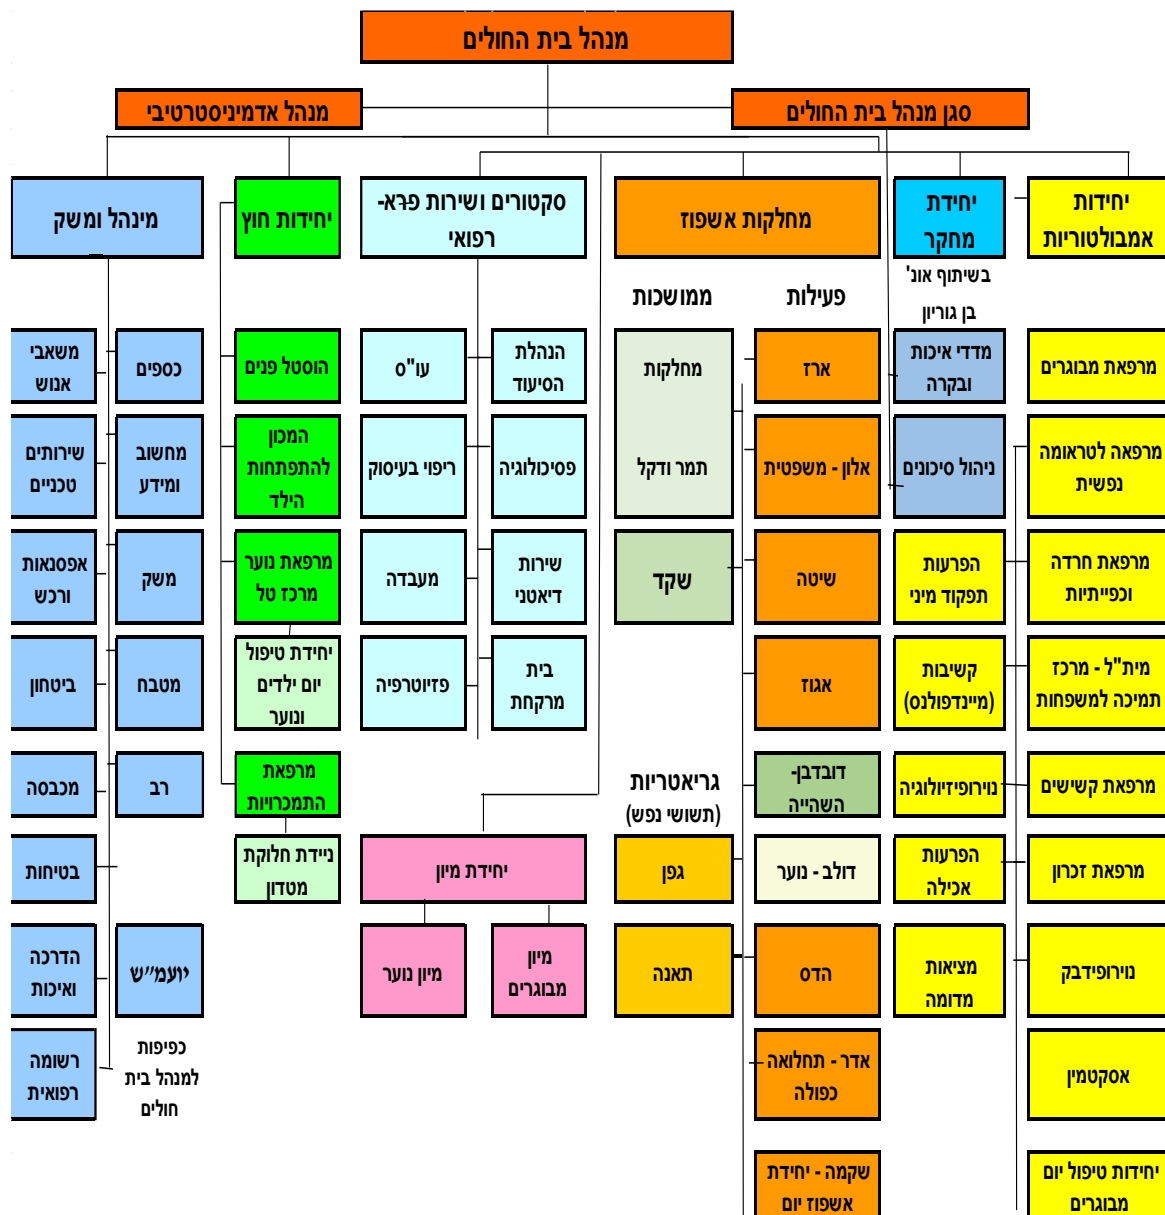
מנהל בית החולים

מנהל אדמיניסטרטיבי

סגן מנהל בית החולים

יחידות אמבולטוריות

יחידת מחקר

בשיתוף אונ' בן גוריון

מחלקות אשפוז

סקטורים ושירות פרא-רפואי

יחידות חוץ

מינהל ומשק

פעילות

ממושכות

מרפאת מבוגרים

מדדי איכות ובקרה

ארז

מחלקות

תמר ודקל

הנהלת הסיעוד

עו"ס

הוסטל פנים

כספים

משאבי אנוש

מרפאה לטראומה נפשית

ניהול סיכונים

אלון - משפטית

פסיכולוגיה

ריפוי בעיסוק

המכון להתפתחות הילד

מחשוב ומידע

שירותים טכניים

מרפאת חרדה וכפייתיות

הפרעות תפקוד מיני

שיטה

שקד

שירות דיאטני

מעבדה

מרפאת נוער מרכז טל

משק

אפסנאות ורכש

מית"ל - מרכז תמיכה למשפחות

קשיבות (מיינדפולנס)

אגוז

בית מרקחת

פזיוטרפיה

יחידת טיפול יום ילדים ונוער

מטבח

ביטחון

מרפאת קשישים

נוירופיזיולוגיה

דובדבן-השהייה

גריאטריות (תשושי נפש)

מרפאת התמכרויות

רב

מכבסה

מרפאת זכרון

הפרעות אכילה

דולב - נוער

גפן

יחידת מיון

ניידת חלוקת מטדון

בטיחות

נוירופידבק

מציאות מדומה

הדס

תאנה

מיון מבוגרים

מיון נוער

יועמ"ש

הדרכה ואיכות

אסקטמין

אדר - תחלואה כפולה

כפיפות למנהל בית חולים

רשומה רפואית

יחידות טיפול יום מבוגרים

שקמה - יחידת אשפוז יום